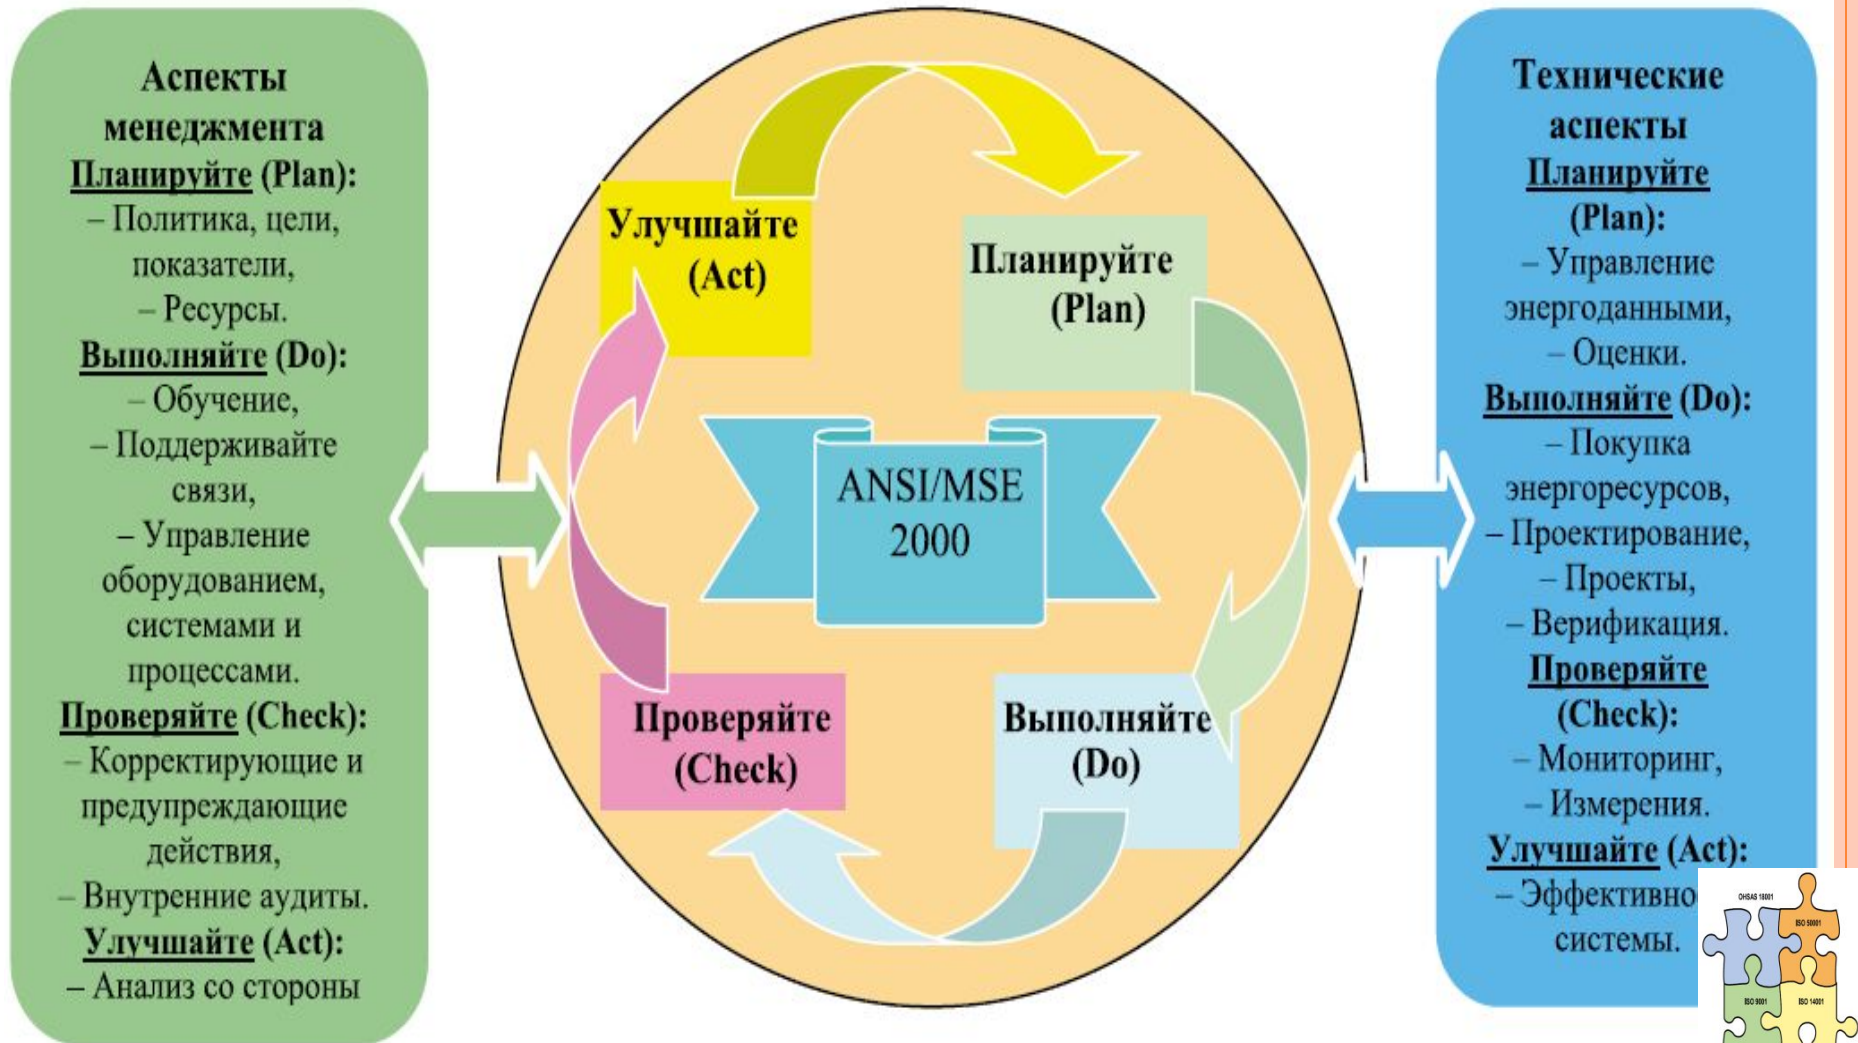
Аспекты менеджмента
Планируйте (Plan):
– Политика, цели, показатели,
– Ресурсы.
Выполняйте (Do):
– Обучение,
– Поддерживайте связи,
– Управление оборудованием, системами и процессами.
Проверяйте (Check):
– Корректирующие и предупреждающие действия,
– Внутренние аудиты.
Улучшайте (Act):
– Анализ со стороны

Улучшайте (Act)
Планируйте (Plan)
ANSI/MSE 2000
Проверяйте (Check)
Выполняйте (Do)

Технические аспекты
Планируйте (Plan):
– Управление энергоданными,
– Оценки.
Выполняйте (Do):
– Покупка энергоресурсов,
– Проектирование,
– Проекты,
– Верификация.
Проверяйте (Check):
– Мониторинг,
– Измерения.
Улучшайте (Act):
– Эффективно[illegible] системы.

OHSAS 18001
ISO 50001
ISO 9001
ISO 14001